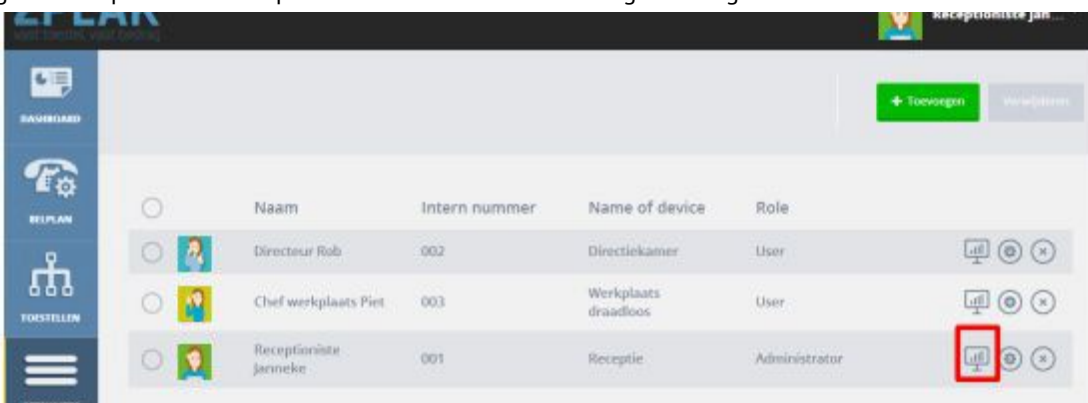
ZPLAN
vast toestel, vast bedrag

Receptioniste Jan...

DASHBOARD

BELPLAN

TOESTELLEN

+ Toevoegen

Verwijderen

| | Naam | Intern nummer | Name of device | Role |
|---|---|---|---|---|
| | Directeur Rob | 002 | Directiekamer | User |
| | Chef werkplaats Piet | 003 | Werkplaats draadloos | User |
| | Receptioniste Janneke | 001 | Receptie | Administrator |